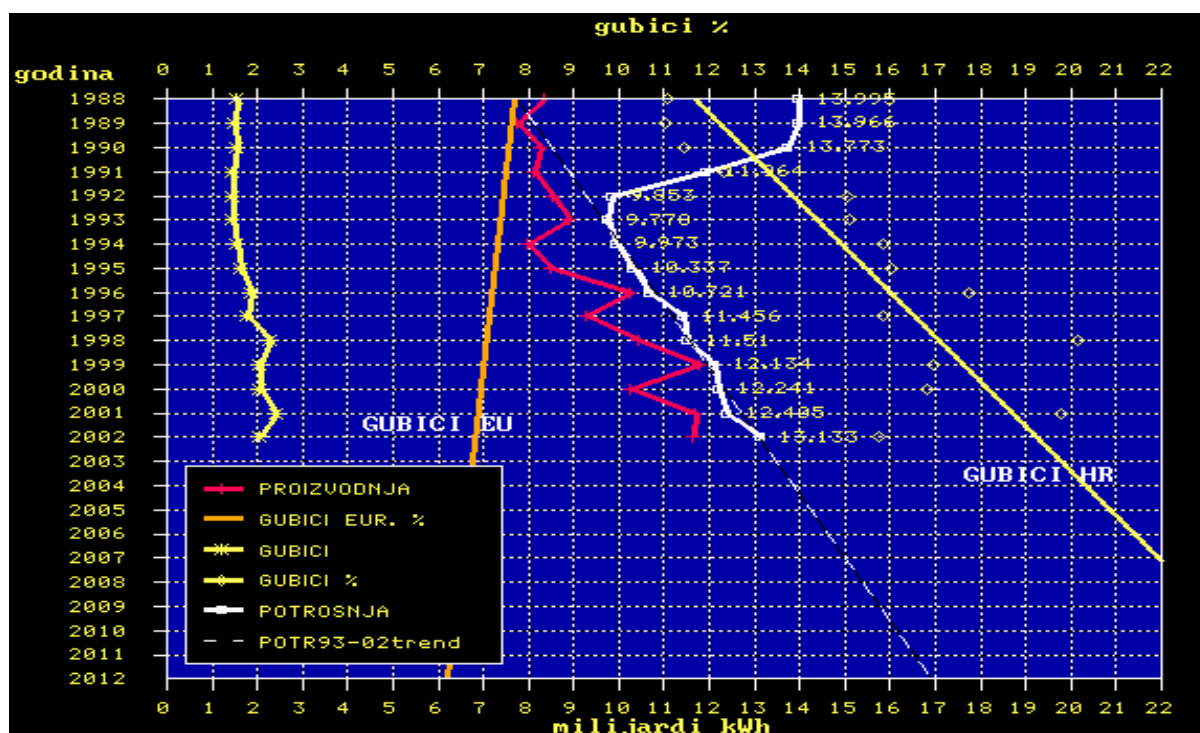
gubici %

godina

0 1 2 3 4 5 6 7 8 9 10 11 12 13 14 15 16 17 18 19 20 21 22

1988
1989
1990
1991
1992
1993
1994
1995
1996
1997
1998
1999
2000
2001
2002
2003
2004
2005
2006
2007
2008
2009
2010
2011
2012

13.995
13.966
13.773
11.964
9.853
9.778
9.973
10.337
10.721
11.456
11.51
12.134
12.241
12.405
13.133

GUBICI EU

GUBICI HR

PROIZVODNJA
GUBICI EUR. %
GUBICI
GUBICI %
POTROSNJA
POTR93-02trend

0 1 2 3 4 5 6 7 8 9 10 11 12 13 14 15 16 17 18 19 20 21 22

milijardi kWh